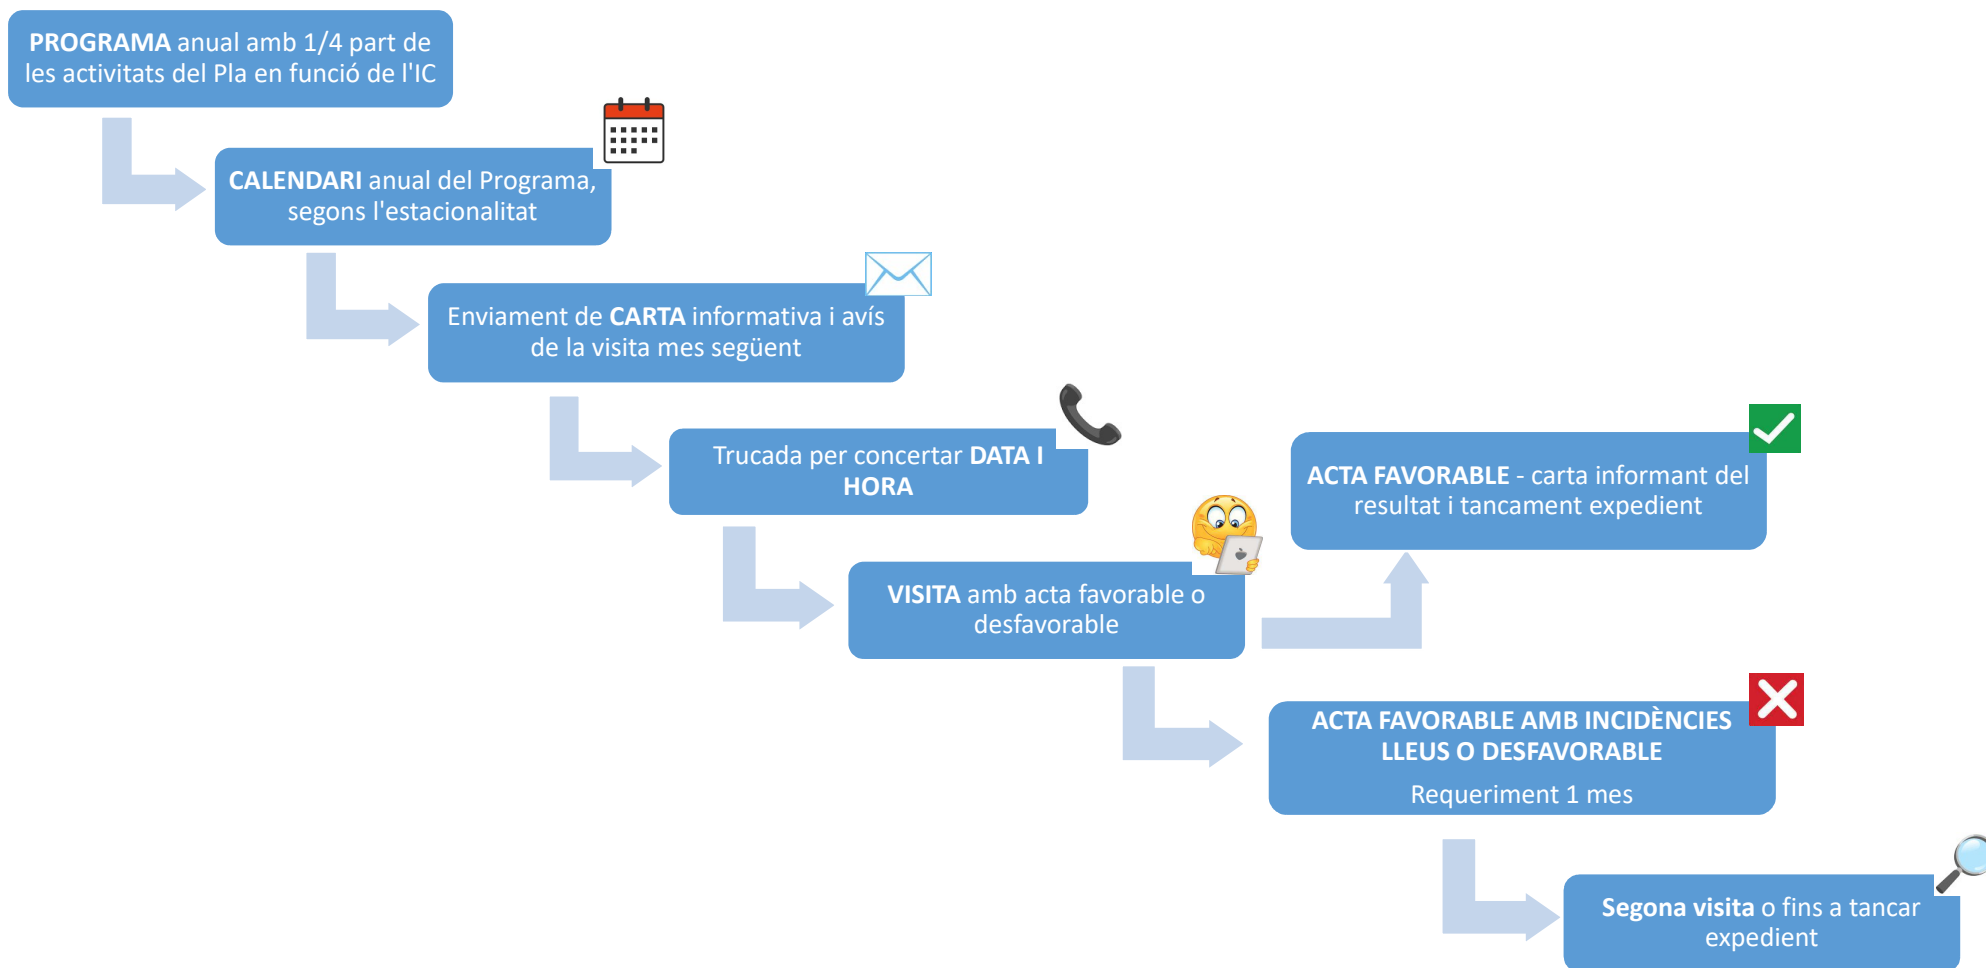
PROGRAMA anual amb 1/4 part de les activitats del Pla en funció de l'IC

CALENDARI anual del Programa, segons l'estacionalitat

Enviament de CARTA informativa i avís de la visita mes següent

Trucada per concertar DATA I HORA

VISITA amb acta favorable o desfavorable

ACTA FAVORABLE - carta informant del resultat i tancament expedient

ACTA FAVORABLE AMB INCIDÈNCIES LLEUS O DESFAVORABLE

Requeriment 1 mes

Segona visita o fins a tancar expedient